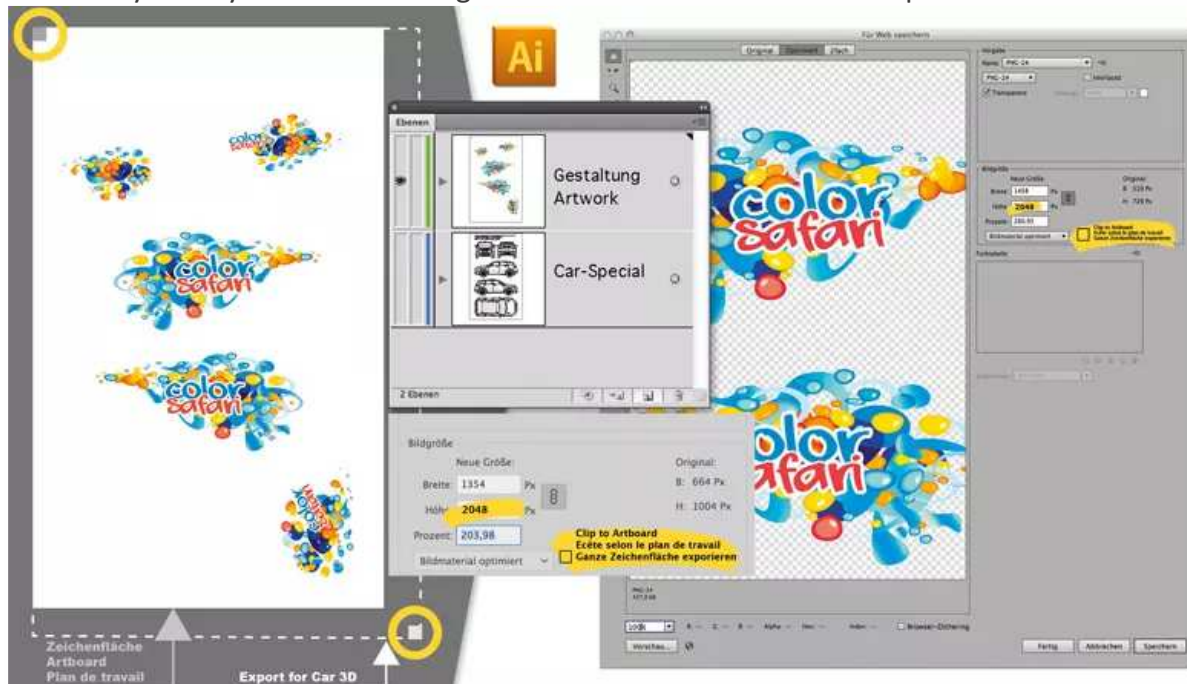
Ai

Ebenen

Gestaltung Artwork

Car-Special

2 Ebenen

Bildgröße

Neue Größe:

Breite: 1354 Px

Höhe: 2048 Px

Prozent: 203,98

Original:

B: 664 Px

H: 1004 Px

Bildmaterial optimiert

Clip to Artboard
Ecète selon le plan de travail
Ganze Zeichenfläche exporieren

color safari

color safari

color safari

Zeichenfläche
Artboard
Plan de travail

Export for Car 3D

Für Web speichern

Original Optimiert 2fach

Vorgabe

PNG-24

Transparenz

Interlaced

Bildgröße

Neue Größe

Breite: 1458 Px

Höhe: 2048

Prozent: 280,93

Original

B: 519 Px

H: 729 Px

Bildmaterial optimiert

Clip to Artboard
Ecète selon le plan de travail
Ganze Zeichenfläche exporieren

Farbtabelle

color safari

color safari

PNG-24

Browser-Dithering

Vorschau...

Fertig Abbrechen Speichern